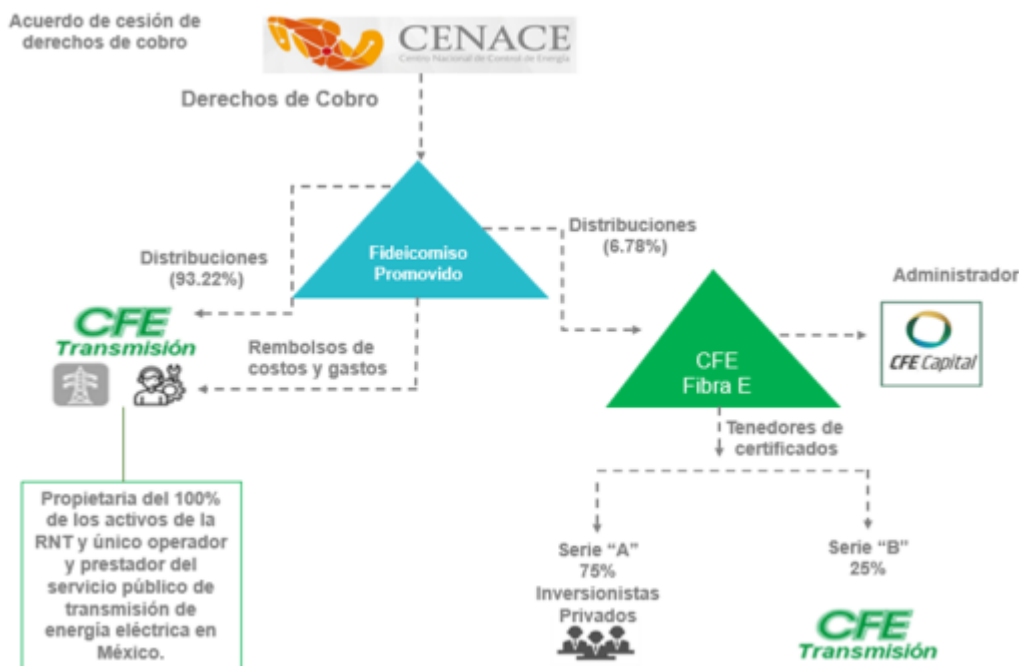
Acuerdo de cesión de derechos de cobro

CENACE
Centro Nacional de Control de Energía

Derechos de Cobro

Fideicomiso Promovido

Distribuciones (93.22%)

Distribuciones (6.78%)

CFE Transmisión

Rembolsos de costos y gastos

Administrador

CFE Capital

CFE Fibra E

Tenedores de certificados

Propietaria del 100% de los activos de la RNT y único operador y prestador del servicio público de transmisión de energía eléctrica en México.

Serie "A" 75% Inversionistas Privados

Serie "B" 25%

CFE Transmisión